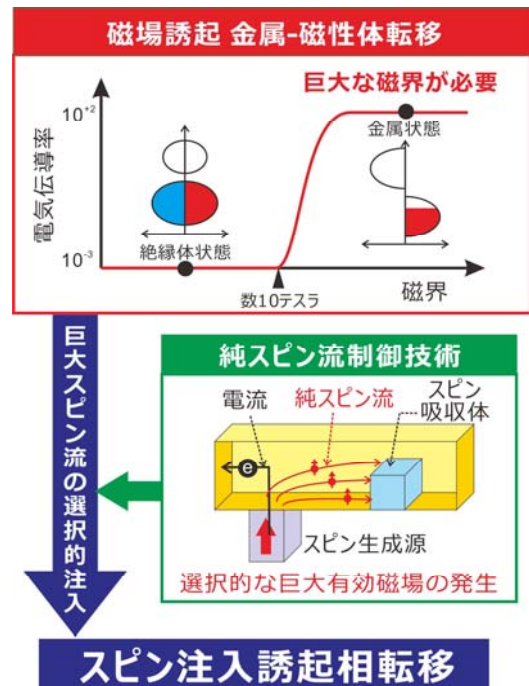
磁場誘起 金属-磁性体転移

巨大な磁界が必要

$10^{+2}$

電気伝導率

金属状態

絶縁体状態

$10^{-3}$

数10テスラ

磁界

巨大スピン流の選択的注入

純スピン流制御技術

電流

純スピン流

スピン吸収体

e

スピン生成源

選択的な巨大有効磁場の発生

スピン注入誘起相転移